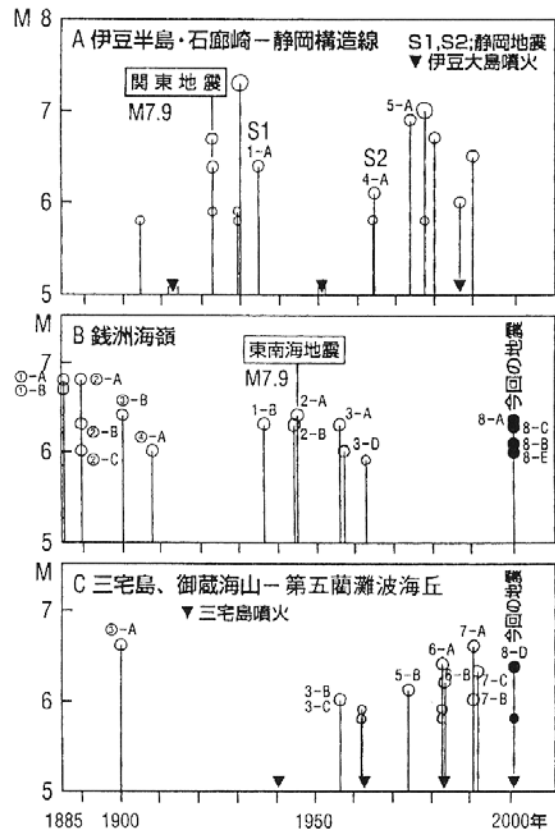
M 8
A 伊豆半島・石廊崎ー静岡構造線
S1, S2; 静岡地震
▼ 伊豆大島噴火
関東地震
M7.9
S1
1-A
S2
4-A
5-A
7
6
5

M
B 銭洲海嶺
今回の地震
東南海地震
M7.9
①-A
①-B
②-A
③-B
②-B
②-C
④-A
1-B
2-A
2-B
3-A
3-D
8-A
8-C
8-B
8-E
7
6
5

M
C 三宅島、御蔵海山ー第五閭灘波海丘
今回の地震
▼ 三宅島噴火
⑤-A
3-B
3-C
5-B
6-A
6-B
7-A
7-C
7-B
8-D
7
6
5

1885 1900 1950 2000年